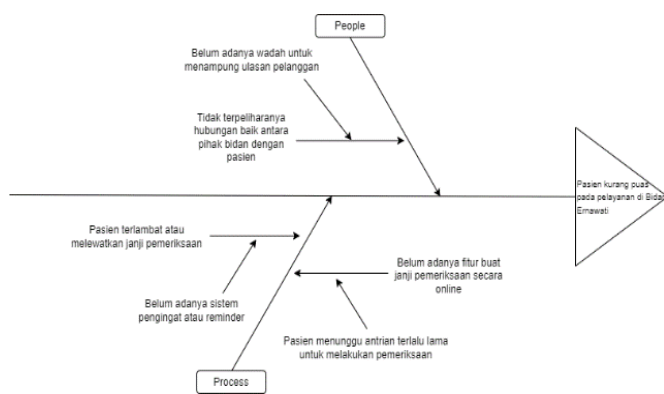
People

Belum adanya wadah untuk menampung ulasan pelanggan

Tidak terpeliharanya hubungan baik antara pihak bidan dengan pasien

Pasien kurang puas pada pelayanan di Bidan Ernawati

Pasien terlambat atau melewatkan janji pemeriksaan

Belum adanya fitur buat janji pemeriksaan secara online

Belum adanya sistem pengingat atau reminder

Pasien menunggu antrian terlalu lama untuk melakukan pemeriksaan

Process